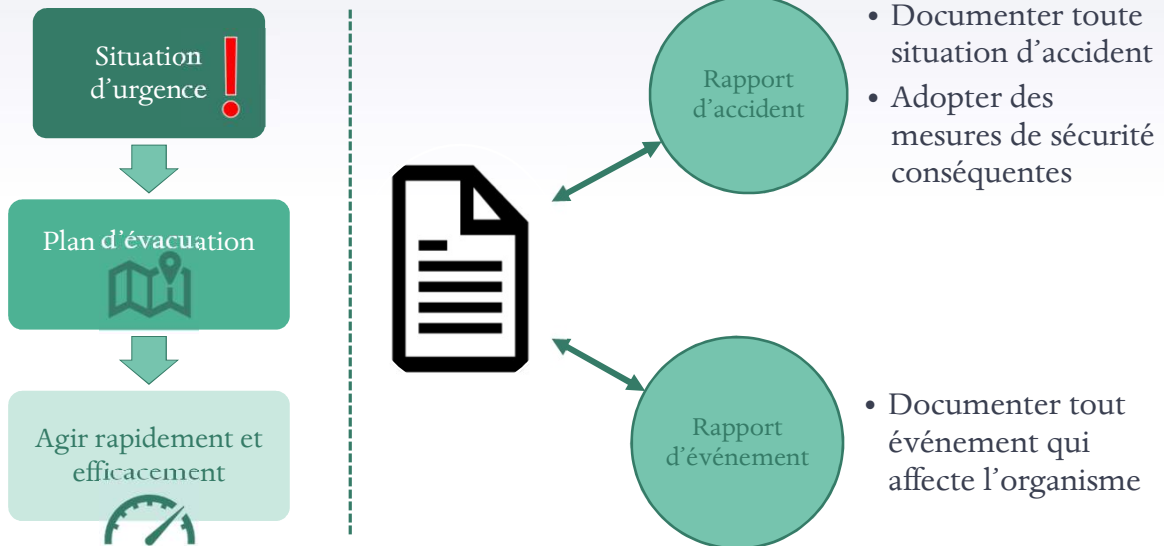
Situation d'urgence !

Plan d'évacuation

Agir rapidement et efficacement

Rapport d'accident

• Documenter toute situation d'accident
• Adopter des mesures de sécurité conséquentes

Rapport d'événement

• Documenter tout événement qui affecte l'organisme